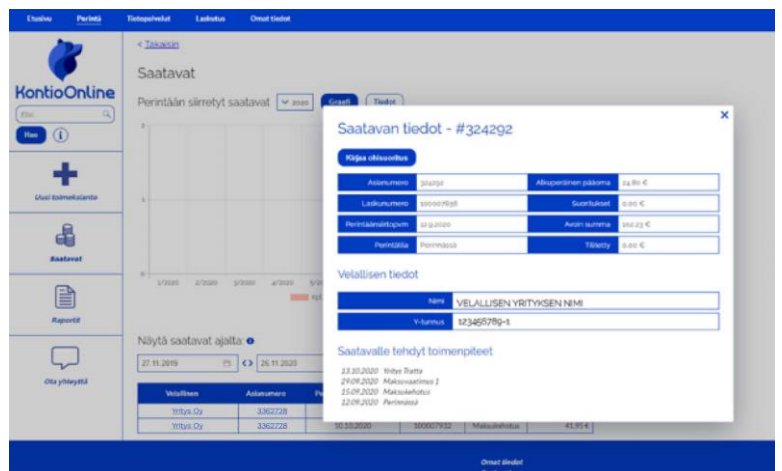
Etusivu Perintä Tietopalvelut Laskutus Omat tiedot

KontioOnline

Etsi

Hae

Uusi toimeksianto

Saatavat

Raportit

Ota yhteyttä

< Takaisin

Saatavat

Perintään siirretyt saatavat 2020 Graafi Tiedot

1/2020 2/2020 3/2020 4/2020

Näytä saatavat ajalta:

27.11.2019 26.11.2020

| Velallinen | Asianumero |
|---|---|
| Yritys Oy | 3362728 |
| Yritys Oy | 3362728 |

10.10.2020 100007932 Maksukehotus 41,91 €

Omat tiedot

Saatavan tiedot - #324292

Kirjaa ohisuoritus

| Asianumero | 324292 | Alkuperäinen pääoma | 24,80 € |
|---|---|---|---|
| Laskunumero | 100007856 | Suoritukset | 0,00 € |
| Perintäänsiirtopvm | 12.9.2020 | Avoin summa | 102,23 € |
| Perintätila | Perinnässä | Tilitetty | 0,00 € |

Velallisen tiedot

| Nimi | VELALLISEN YRITYKSEN NIMI |
|---|---|
| Y-tunnus | 123456789-1 |

Saatavalle tehdyt toimenpiteet

13.10.2020 Yritys Tratta
29.09.2020 Maksuvaatimus 1
15.09.2020 Maksukehotus
12.09.2020 Perinnässä